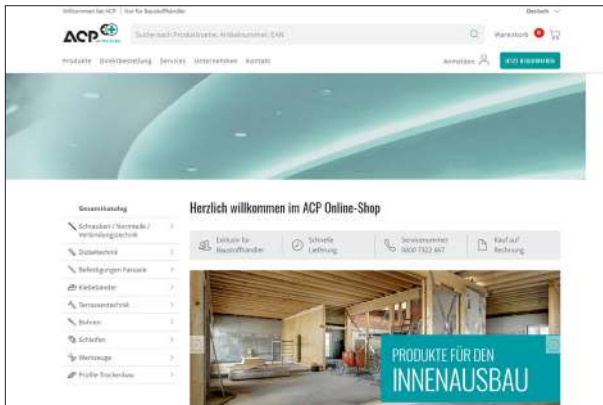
Willkommen bei ACP | Nur für Baustoffhändler

Deutsch

ACP

Suche nach Produktname, Artikelnummer, EAN

Warenkorb 0

Produkte Direktbestellung Services Unternehmen Kontakt

Anmelden

JETZT REGISTRIEREN

Gesamtkatalog

Schrauben / Normteile / Verbindungstechnik

Dübeltechnik

Befestigungen Fassade

Klebebänder

Terrassentechnik

Bohren

Schleifen

Werkzeuge

Profile Trockenbau

Herzlich willkommen im ACP Online-Shop

Exklusiv für Baustoffhändler

Schnelle Lieferung

Servicenummer 0800 7322 667

Kauf auf Rechnung

PRODUKTE FÜR DEN INNENAUSBAU